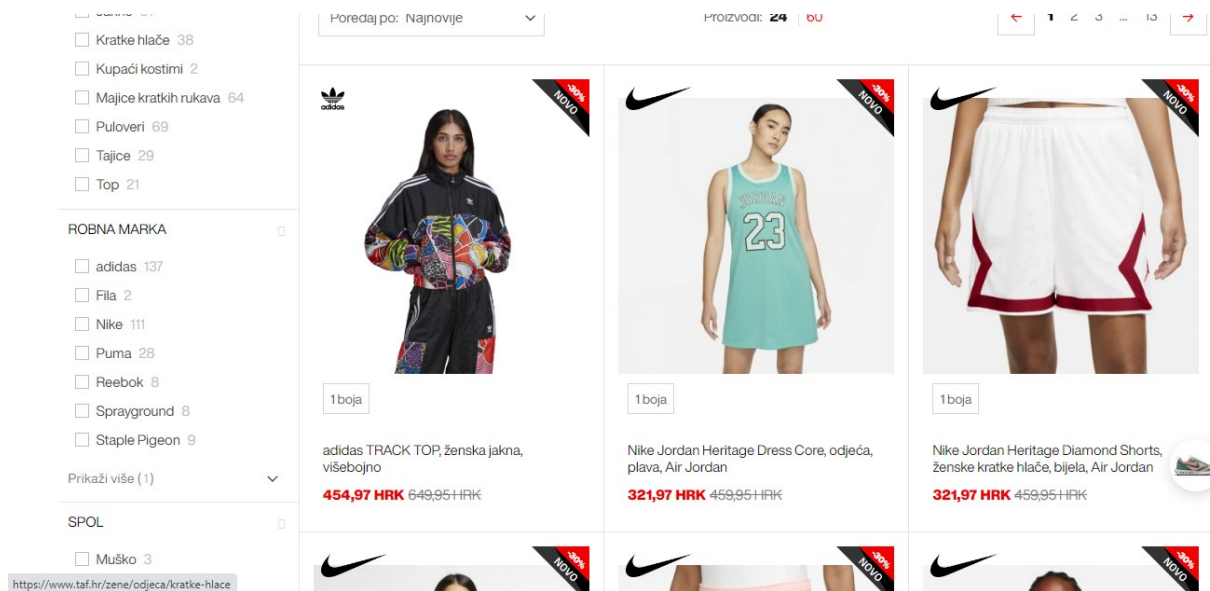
Kratke hlače 38
Kupaći kostimi 2
Majice kratkih rukava 64
Puloveri 69
Tajice 29
Top 21

ROBNA MARKA

adidas 137
Fila 2
Nike 111
Puma 28
Reebok 8
Sprayground 8
Staple Pigeon 9

Prikaži više (1)

SPOL

Muško 3

https://www.taf.hr/zene/odjeca/kratke-hlace

Poredaj po: Najnovije

Proizvodi: 24 | 60

← 1 2 3 ... 13 →

adidas

-30% NOVO

1 boja

adidas TRACK TOP, ženska jakna, višebojno

454,97 HRK 649,95 HRK

-30% NOVO

1 boja

Nike Jordan Heritage Dress Core, odjeća, plava, Air Jordan

321,97 HRK 459,95 HRK

-30% NOVO

1 boja

Nike Jordan Heritage Diamond Shorts, ženske kratke hlače, bijela, Air Jordan

321,97 HRK 459,95 HRK

-30% NOVO

-30% NOVO

-30% NOVO